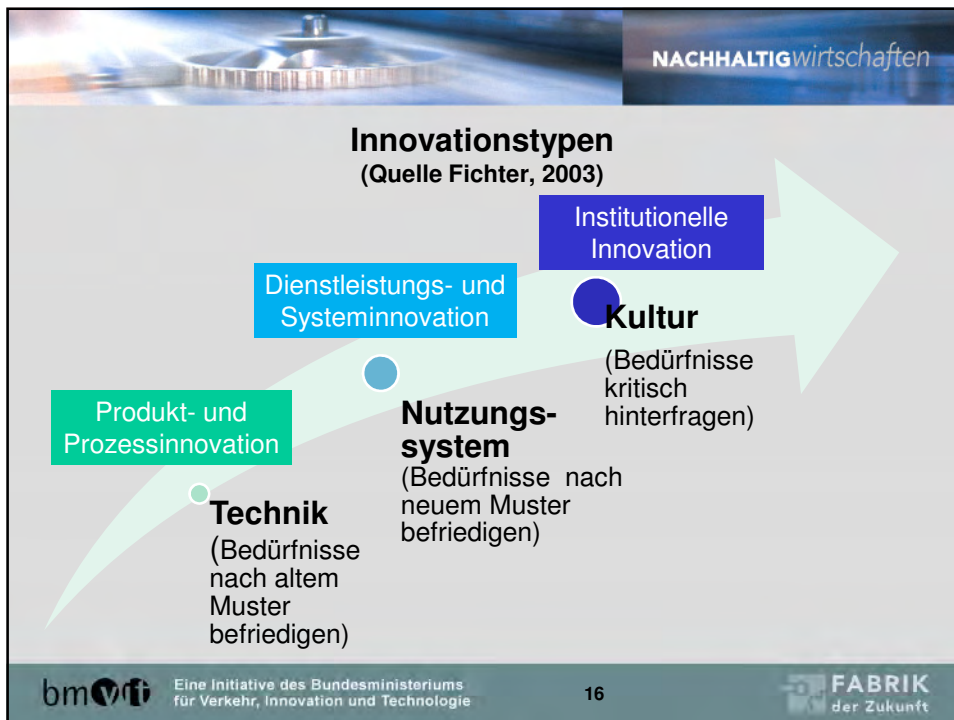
NACHHALTIGwirtschaften

Innovationstypen
(Quelle Fichter, 2003)

Produkt- und Prozessinnovation

Technik
(Bedürfnisse nach altem Muster befriedigen)

Dienstleistungs- und Systeminnovation

Nutzungssystem
(Bedürfnisse nach neuem Muster befriedigen)

Institutionelle Innovation

Kultur
(Bedürfnisse kritisch hinterfragen)

bmvit Eine Initiative des Bundesministeriums für Verkehr, Innovation und Technologie

16

FABRIK der Zukunft